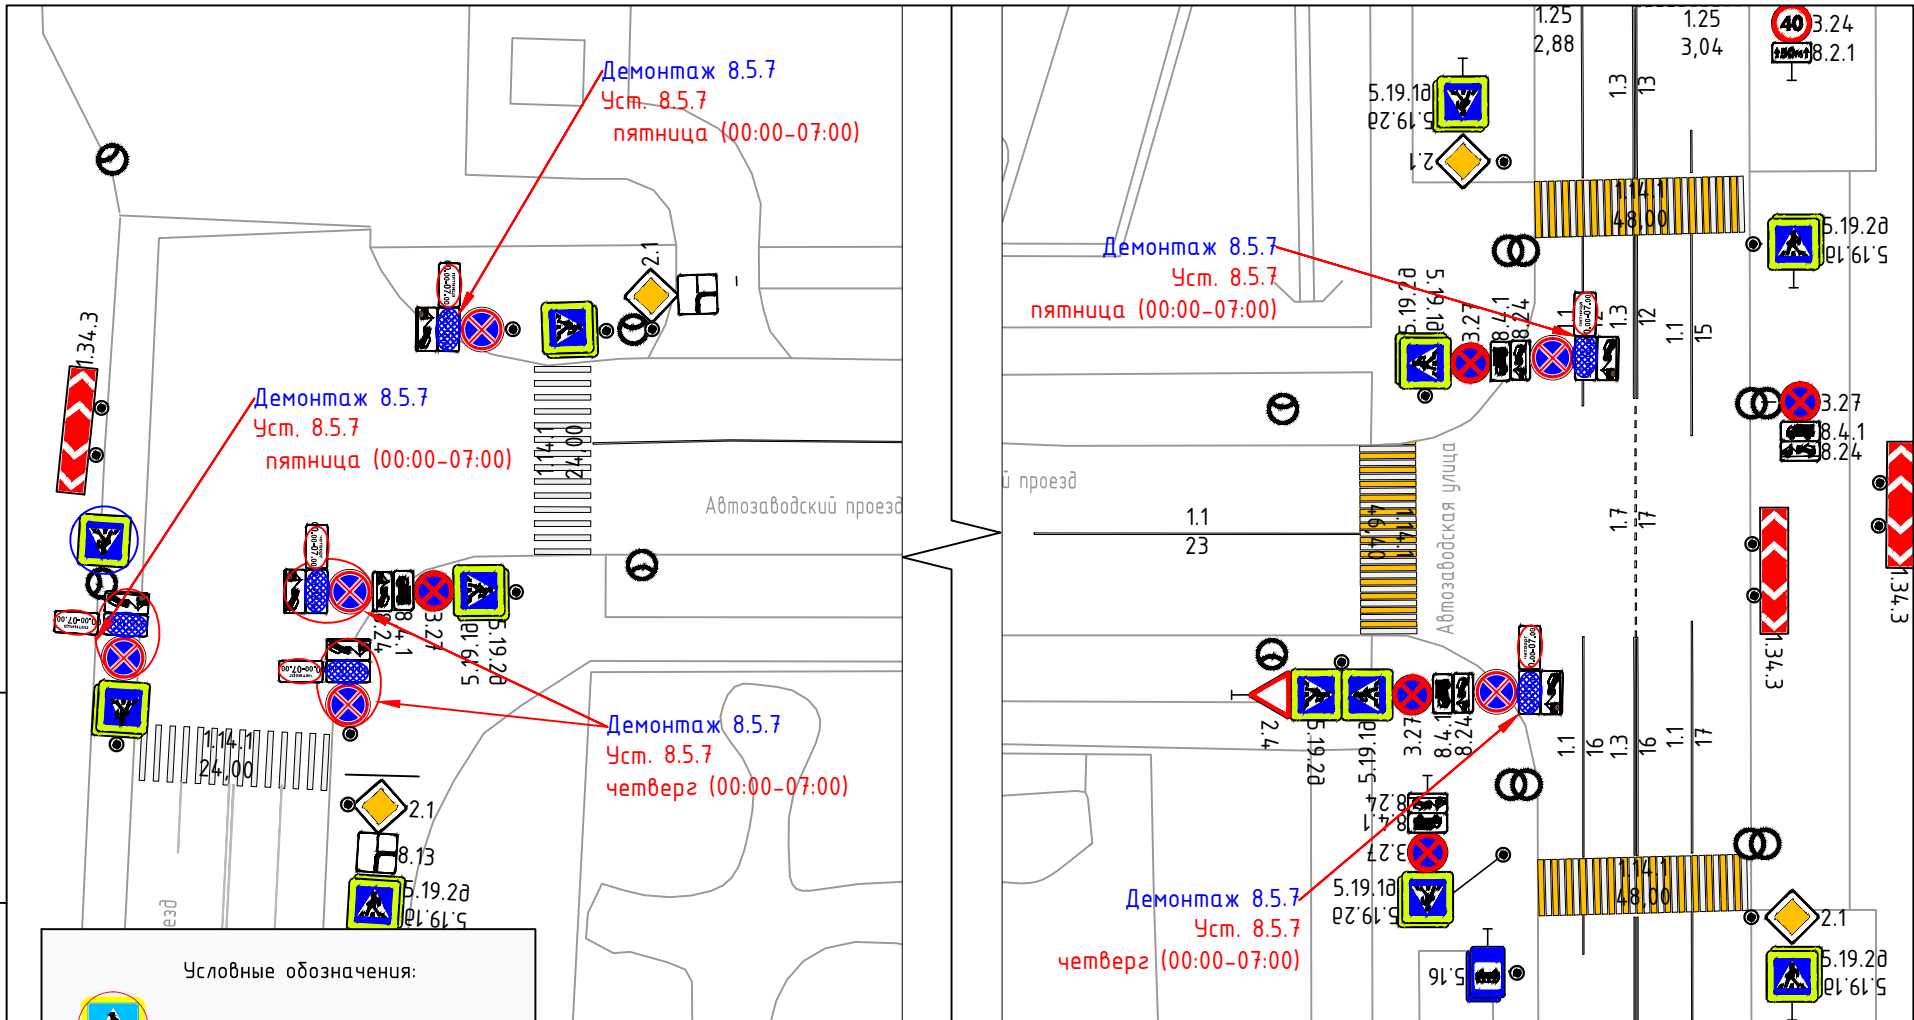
Демонтаж 8.5.7
Уст. 8.5.7
пятница (00:00-07:00)

2.1

1.34.3

Демонтаж 8.5.7
Уст. 8.5.7
пятница (00:00-07:00)

1.14.1
24,00

Автозаводский проезд

8.24
8.4.1
3.27
5.19.1д
5.19.2д

Демонтаж 8.5.7
Уст. 8.5.7
четверг (00:00-07:00)

1.14.1
24,00

2.1
8.13
5.19.2д
5.19.1д

Условные обозначения:

1.25
2,88
1.25
3,04
3.24
8.2.1
5.19.1д
5.19.2д
2.1
1.3
13
1.14.1
48,00
5.19.2д
5.19.1д

Демонтаж 8.5.7
Уст. 8.5.7
пятница (00:00-07:00)

5.19.2д
5.19.1д
3.27
8.4.1
8.24
1.1
1.3
12
1.1
15

3.27
8.4.1
8.24

й проезд
1.1
23
1.14.1
46,40
Автозаводская улица
1.7
17
1.34.3
1.34.3

2.4
5.19.2д
5.19.1д
3.27
8.4.1
8.24
1.1
16
1.3
16
1.1
17

8.24
8.4.1
3.27
5.19.1д
5.19.2д

Демонтаж 8.5.7
Уст. 8.5.7
четверг (00:00-07:00)

1.14.1
48,00
2.1
5.19.2д
5.19.1д
5.16